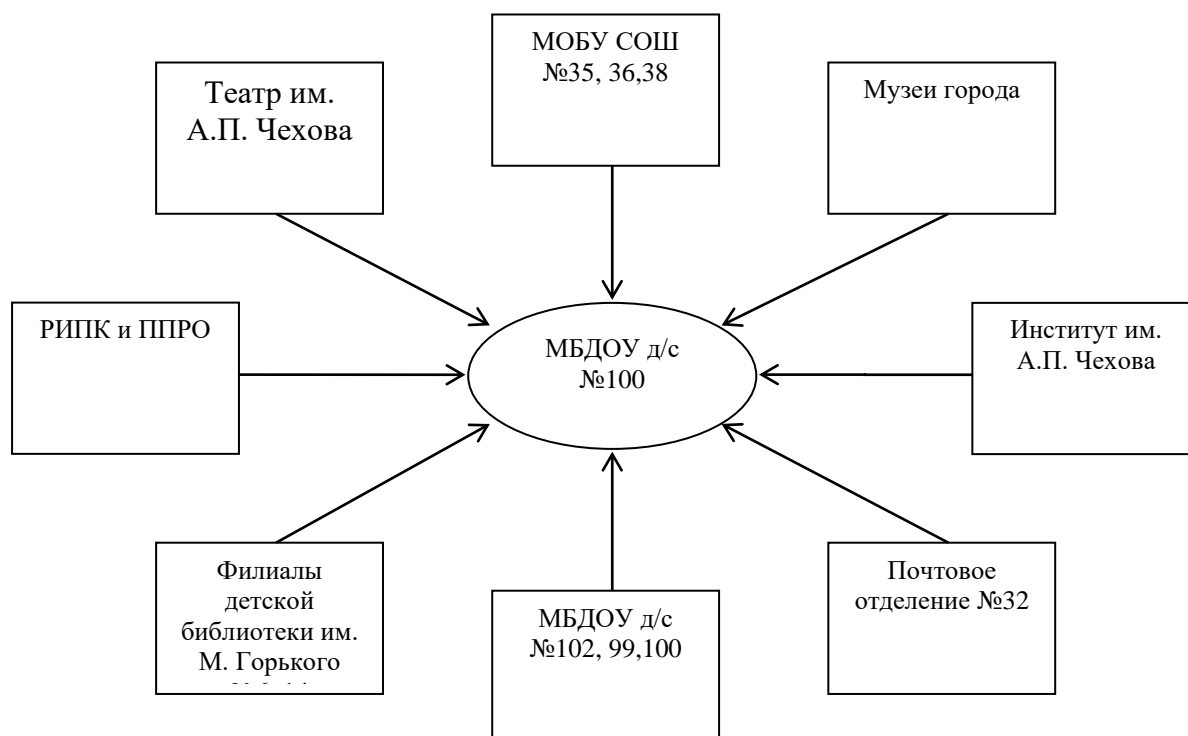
МОБУ СОШ №35, 36,38

Театр им. А.П. Чехова

Музеи города

РИПК и ППРО

МБДОУ д/с №100

Институт им. А.П. Чехова

Филиалы детской библиотеки им. М. Горького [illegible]

МБДОУ д/с №102, 99,100

Почтовое отделение №32